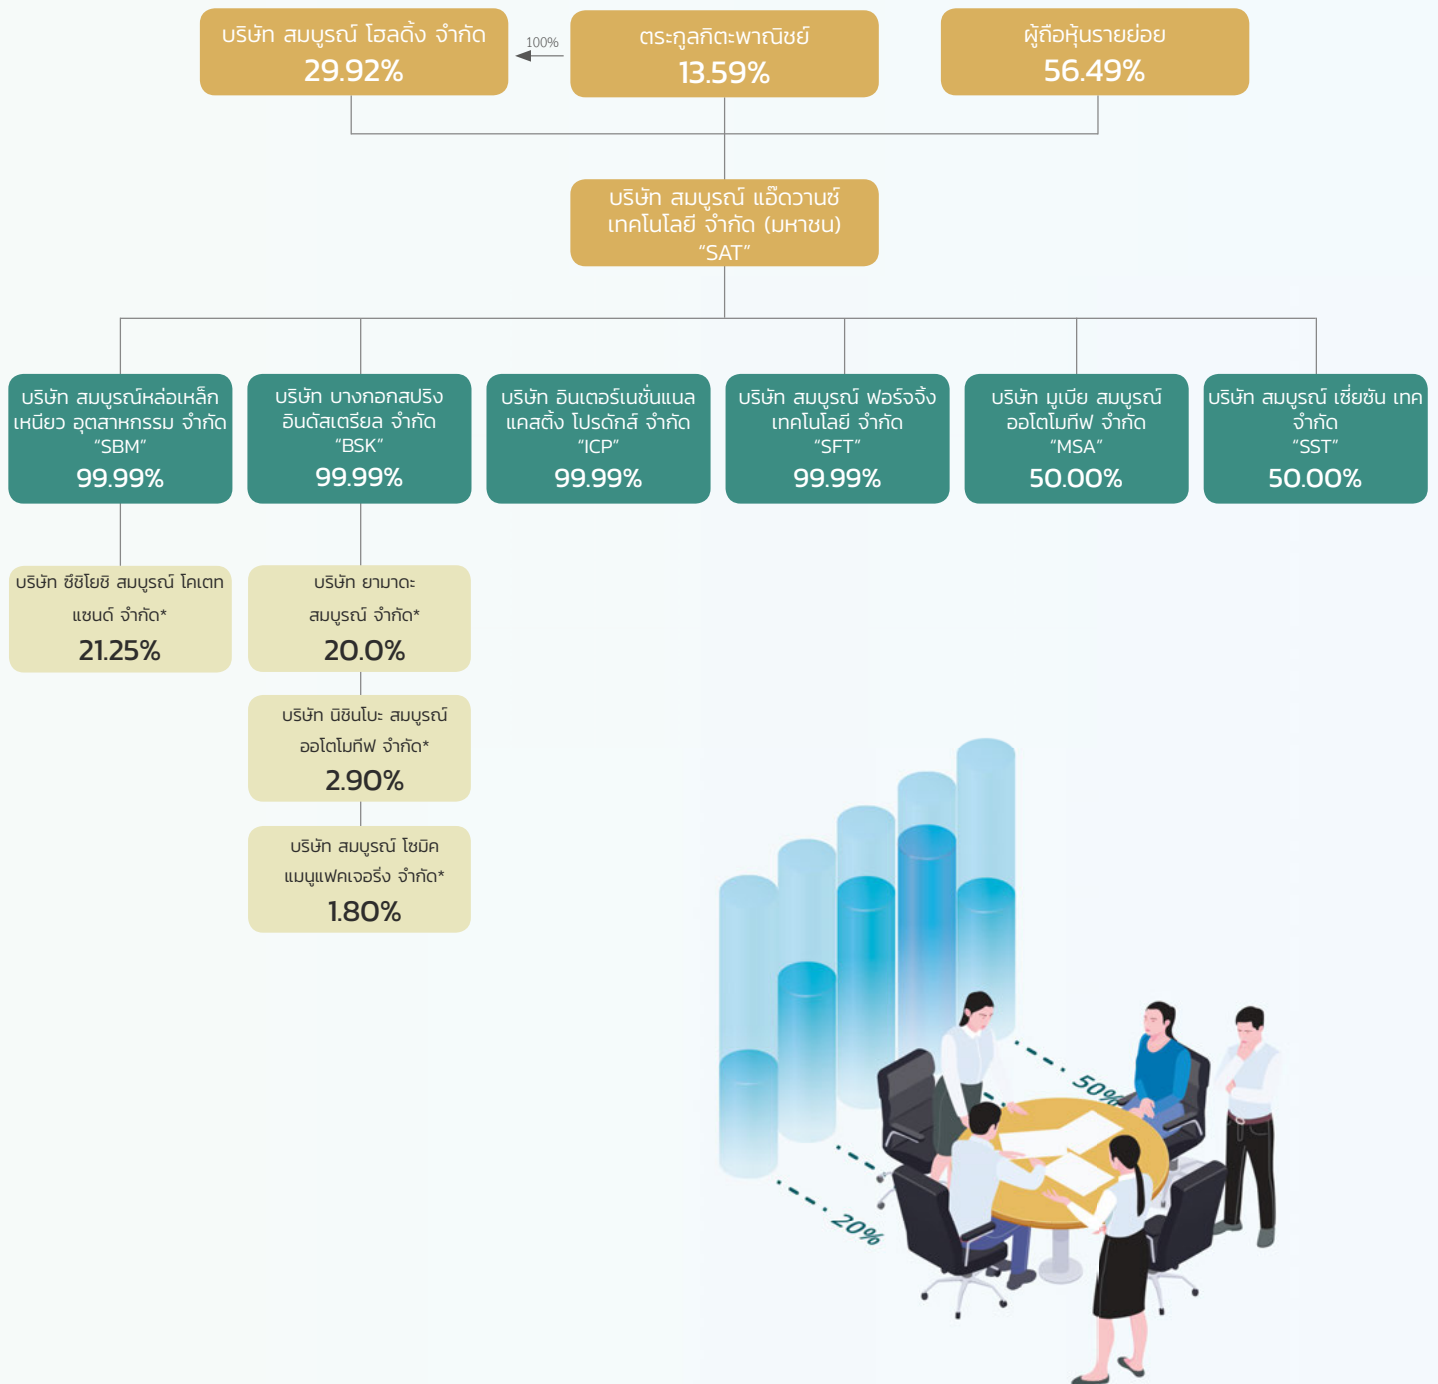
บริษัท สมบูรณ์ โฮลดิ้ง จำกัด
29.92%

100%

ตระกูลกิตะพาณิชย์
13.59%

ผู้ถือหุ้นรายย่อย
56.49%

บริษัท สมบูรณ์ แอ๊ดวานซ์ เทคโนโลยี จำกัด (มหาชน)
“SAT”

บริษัท สมบูรณ์หล่อเหล็กเหนียว อุตสาหกรรม จำกัด
“SBM”
99.99%

บริษัท บางกอกสปริง อินดัสเตรียล จำกัด
“BSK”
99.99%

บริษัท อินเตอร์เนชั่นแนล แคสติ้ง โปรดักส์ จำกัด
“ICP”
99.99%

บริษัท สมบูรณ์ ฟอร์จจิ้ง เทคโนโลยี จำกัด
“SFT”
99.99%

บริษัท มูเบีย สมบูรณ์ ออโตโมทีฟ จำกัด
“MSA”
50.00%

บริษัท สมบูรณ์ เซี่ยซัน เทค จำกัด
“SST”
50.00%

บริษัท ซีซิโยชิ สมบูรณ์ โคเตท แซนด์ จำกัด*
21.25%

บริษัท ยามาดะ สมบูรณ์ จำกัด*
20.0%

บริษัท นิชินโบะ สมบูรณ์ ออโตโมทีฟ จำกัด*
2.90%

บริษัท สมบูรณ์ โซมิค แมนูแฟคเจอริ่ง จำกัด*
1.80%

50%

20%